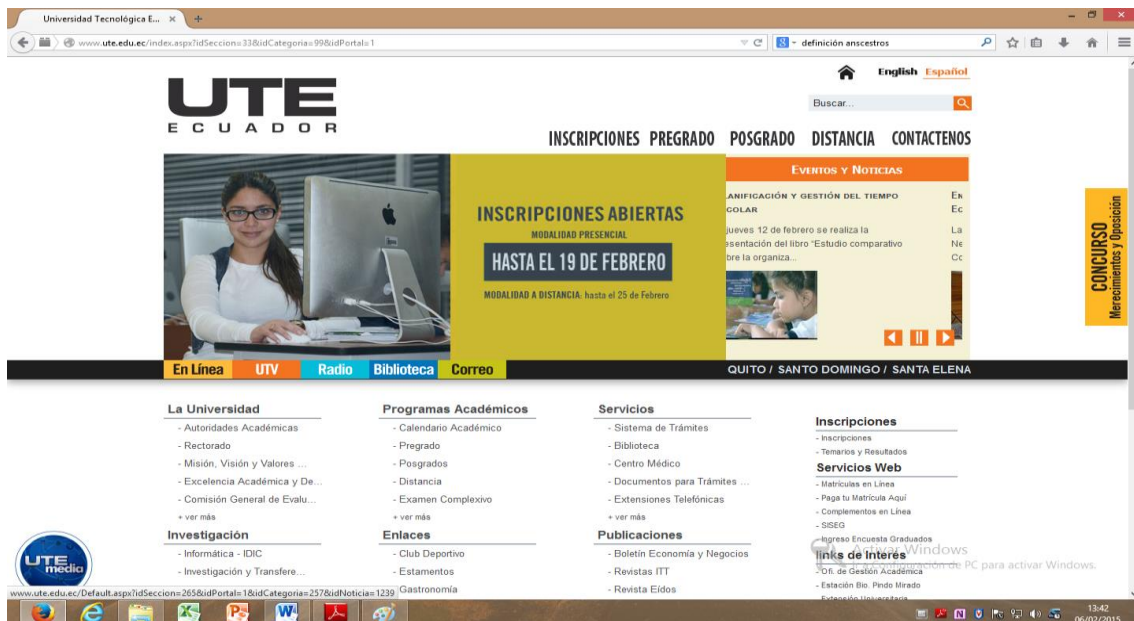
Universidad Tecnológica E... ×

www.ute.edu.ec/index.aspx?idSeccion=33&idCategoria=99&idPortal=1

definición anscestros

English Español

Buscar...

UTE
ECUADOR

INSCRIPCIONES PREGRADO POSGRADO DISTANCIA CONTACTENOS

INSCRIPCIONES ABIERTAS
MODALIDAD PRESENCIAL
HASTA EL 19 DE FEBRERO
MODALIDAD A DISTANCIA: hasta el 25 de Febrero

EVENTOS Y NOTICIAS

ANIFICACIÓN Y GESTIÓN DEL TIEMPO COLAR

jueves 12 de febrero se realiza la esentación del libro "Estudio comparativo bre la organiza...

En Ec

La Ne Cc

CONCURSO
Merecimientos y Oposición

En Línea UTV Radio Biblioteca Correo

QUITO / SANTO DOMINGO / SANTA ELENA

La Universidad
- Autoridades Académicas
- Rectorado
- Misión, Visión y Valores ...
- Excelencia Académica y De...
- Comisión General de Evalu...
+ ver más

Investigación
- Informática - IDIC
- Investigación y Transfere...

Programas Académicos
- Calendario Académico
- Pregrado
- Posgrados
- Distancia
- Examen Complexivo
+ ver más

Enlaces
- Club Deportivo
- Estamentos
Gastronomía

Servicios
- Sistema de Trámites
- Biblioteca
- Centro Médico
- Documentos para Trámites ...
- Extensiones Telefónicas
+ ver más

Publicaciones
- Boletín Economía y Negocios
- Revistas ITT
- Revista Eídos

Inscripciones
- Inscripciones
- Temarios y Resultados

Servicios Web
- Matrículas en Línea
- Paga tu Matrícula Aquí
- Complementos en Línea
- SISEG
- Ingreso Encuesta Graduados

links de Interés
- Ofi. de Gestión Académica
- Estación Bio. Pindo Mirado
Extensión Universitaria

Activar Windows
Ir a Configuración de PC para activar Windows.

UTE medio

www.ute.edu.ec/Default.aspx?idSeccion=265&idPortal=1&idCategoria=257&idNoticia=1239

13:42
06/02/2015